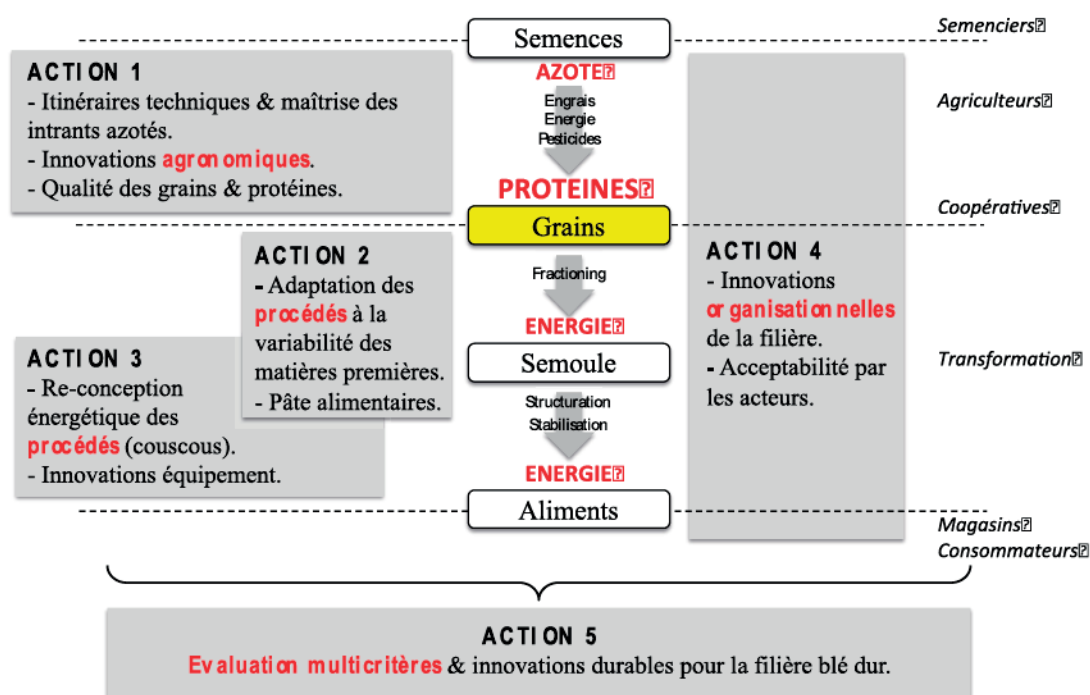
Semences

Semenciers

ACTION 1
- Itinéraires techniques & maîtrise des intrants azotés.
- Innovations agronomiques.
- Qualité des grains & protéines.

AZOTE

Engrais
Energie
Pesticides

Agriculteurs

PROTEINES

Grains

Coopératives

ACTION 2
- Adaptation des procédés à la variabilité des matières premières.
- Pâte alimentaires.

Fractioning

ENERGIE

ACTION 4
- Innovations organisationnelles de la filière.
- Acceptabilité par les acteurs.

ACTION 3
- Re-conception énergétique des procédés (couscous).
- Innovations équipement.

Semoule

Transformation

Structuration
Stabilisation

ENERGIE

Aliments

Magasins
Consommateurs

ACTION 5
Evaluation multicritères & innovations durables pour la filière blé dur.